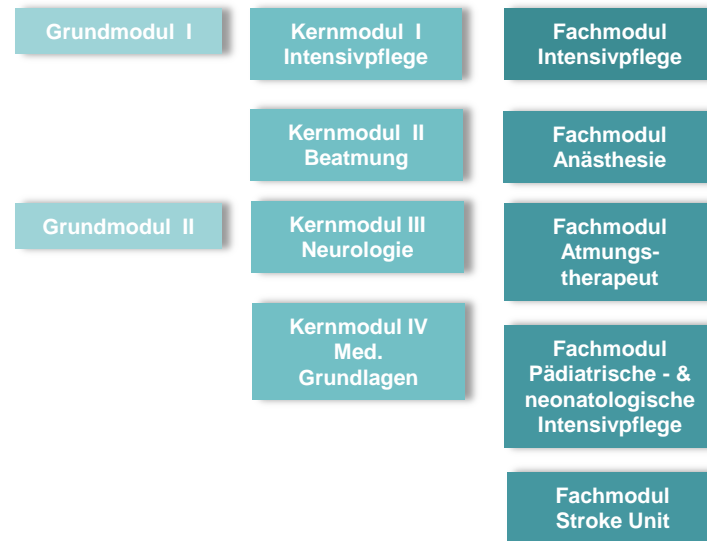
Grundmodul I

Grundmodul II

Kernmodul I Intensivpflege

Kernmodul II Beatmung

Kernmodul III Neurologie

Kernmodul IV Med. Grundlagen

Fachmodul Intensivpflege

Fachmodul Anästhesie

Fachmodul Atmungstherapeut

Fachmodul Pädiatrische - & neonatologische Intensivpflege

Fachmodul Stroke Unit